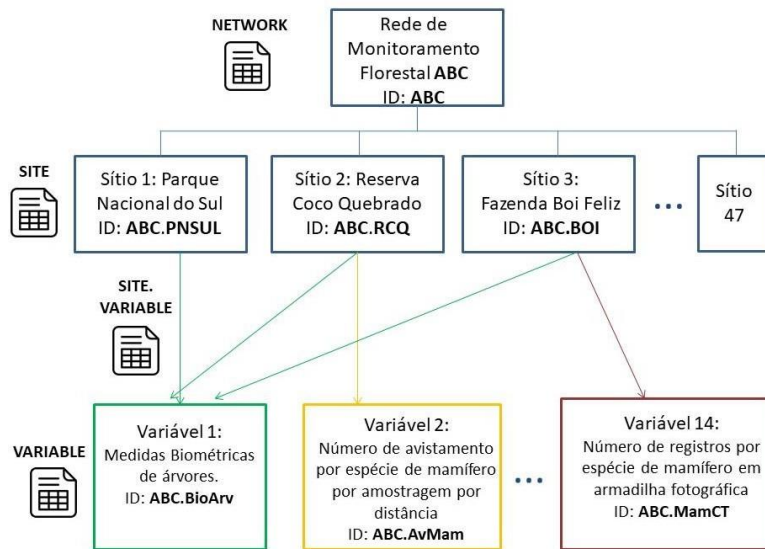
NETWORK

Rede de Monitoramento Florestal ABC
ID: ABC

SITE

Sítio 1: Parque Nacional do Sul
ID: ABC.PNSUL

Sítio 2: Reserva Coco Quebrado
ID: ABC.RCQ

Sítio 3: Fazenda Boi Feliz
ID: ABC.BOI

...

Sítio 47

SITE. VARIABLE

VARIABLE

Variável 1:
Medidas Biométricas de árvores.
ID: ABC.BioArv

Variável 2:
Número de avistamento por espécie de mamífero por amostragem por distância
ID: ABC.AvMam

...

Variável 14:
Número de registros por espécie de mamífero em armadilha fotográfica
ID: ABC.MamCT